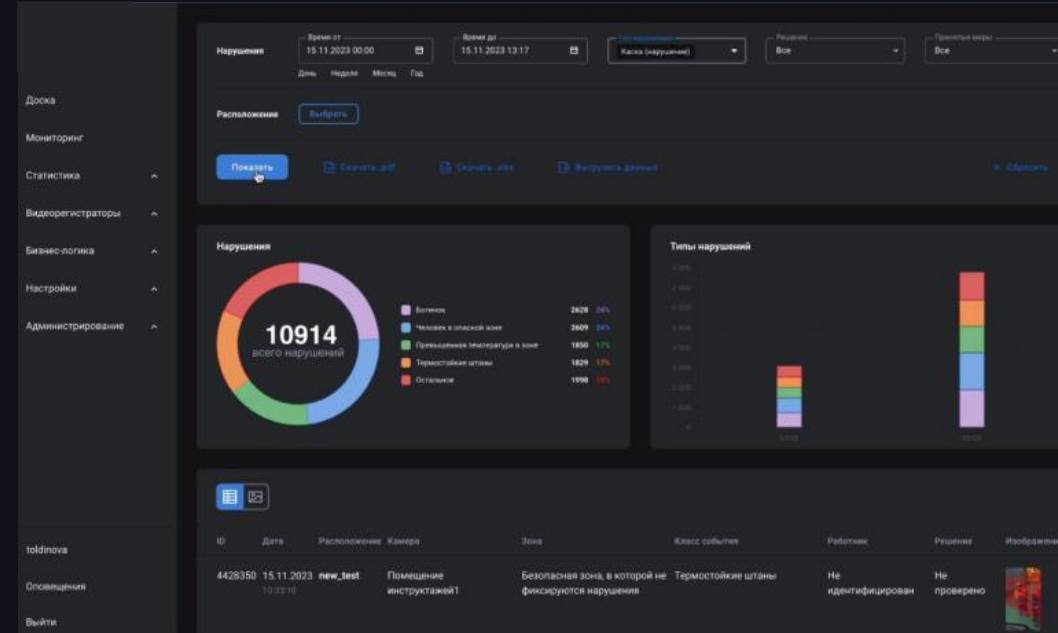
Доска

Мониторинг

Статистика

Видеорегистраторы

Бизнес-логика

Настройки

Администрирование

toldinova

Оповещения

Выйти

Нарушения

Время от
15.11.2023 00:00

День Неделя Месяц Год

Время до
15.11.2023 13:17

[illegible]
Каска (нарушение)

Решение
Все

Принятые меры
Все

Расположение

Выбрать

Показать

Скачать .pdf

Скачать .xlsx

Выгрузить данные

Сбросить

Нарушения

10914
всего нарушений

| | | |
|---|---|---|
| Ботинки | 2628 | 24% |
| Человек в опасной зоне | 2609 | 24% |
| Превышенная температура в зоне | 1850 | 17% |
| Термостойкие штаны | 1829 | 17% |
| Остальное | 1998 | 18% |

Типы нарушений

| ID | Дата | Расположение | Камера | Зона | Класс события | Работник | Решение | Изображения |
|---|---|---|---|---|---|---|---|---|
| 4428350 | 15.11.2023 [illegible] | new_test | Помещение инструктажей1 | Безопасная зона, в которой не фиксируются нарушения | Термостойкие штаны | Не идентифицирован | Не проверено | |